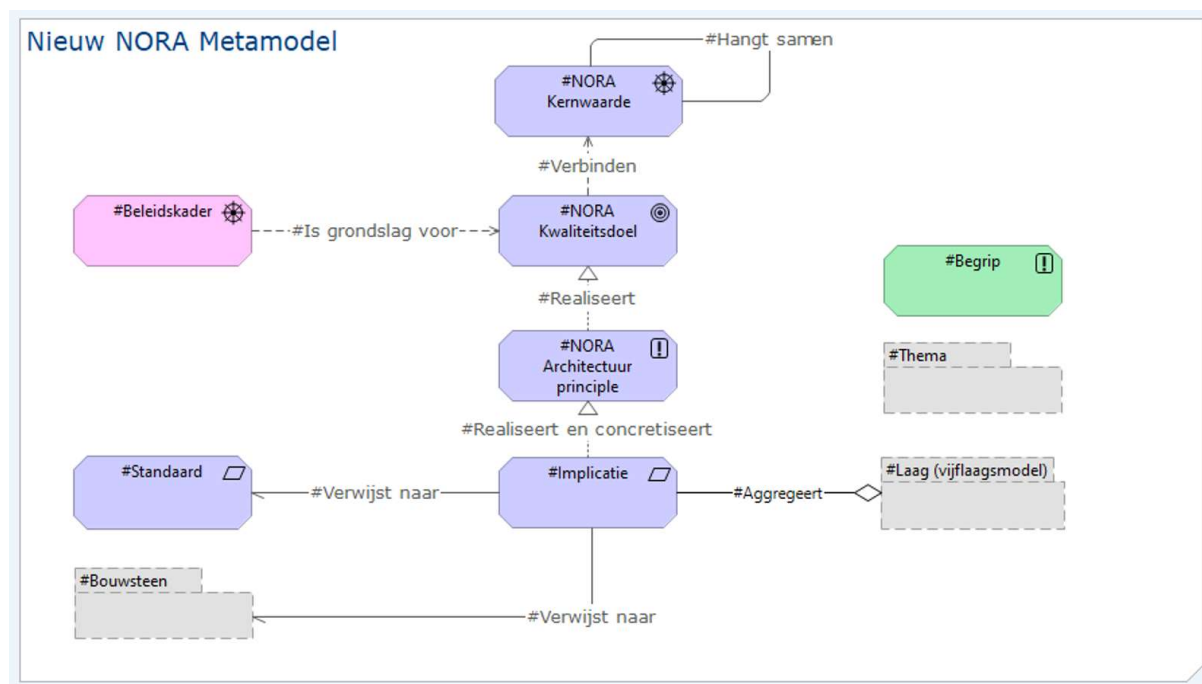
Nieuw NORA Metamodel

#Hangt samen

#NORA Kernwaarde

#Verbinden

#Beleidskader

#Is grondslag voor

#NORA Kwaliteitsdoel

#Begrip

#Realiseert

#NORA Architectuur principle

#Thema

#Realiseert en concretiseert

#Standaard

#Verwijst naar

#Implicatie

#Aggregeert

#Laag (vijflaagsmodel)

#Bouwsteen

#Verwijst naar